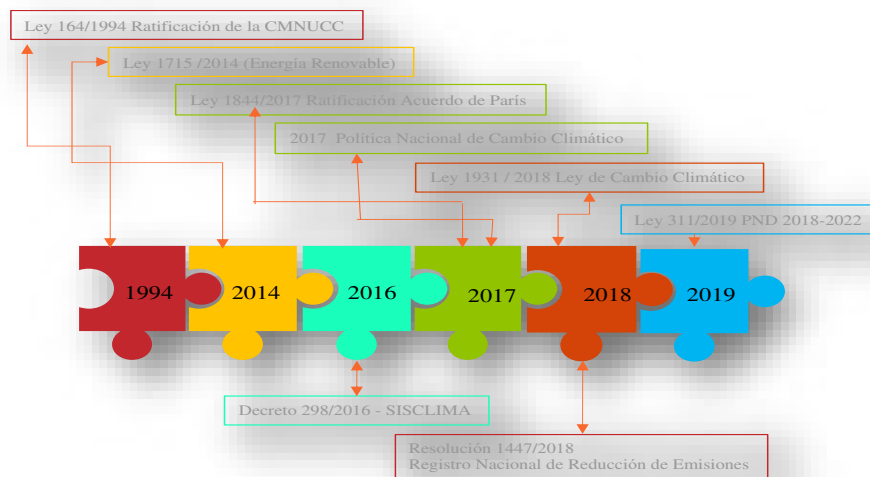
Ley 164/1994 Ratificación de la CMNUCC

Ley 1715 /2014 (Energía Renovable)

Ley 1844/2017 Ratificación Acuerdo de París

2017 Política Nacional de Cambio Climático

Ley 1931 / 2018 Ley de Cambio Climático

Ley 311/2019 PND 2018-2022

1994

2014

2016

2017

2018

2019

Decreto 298/2016 - SISCLIMA

Resolución 1447/2018
Registro Nacional de Reducción de Emisiones